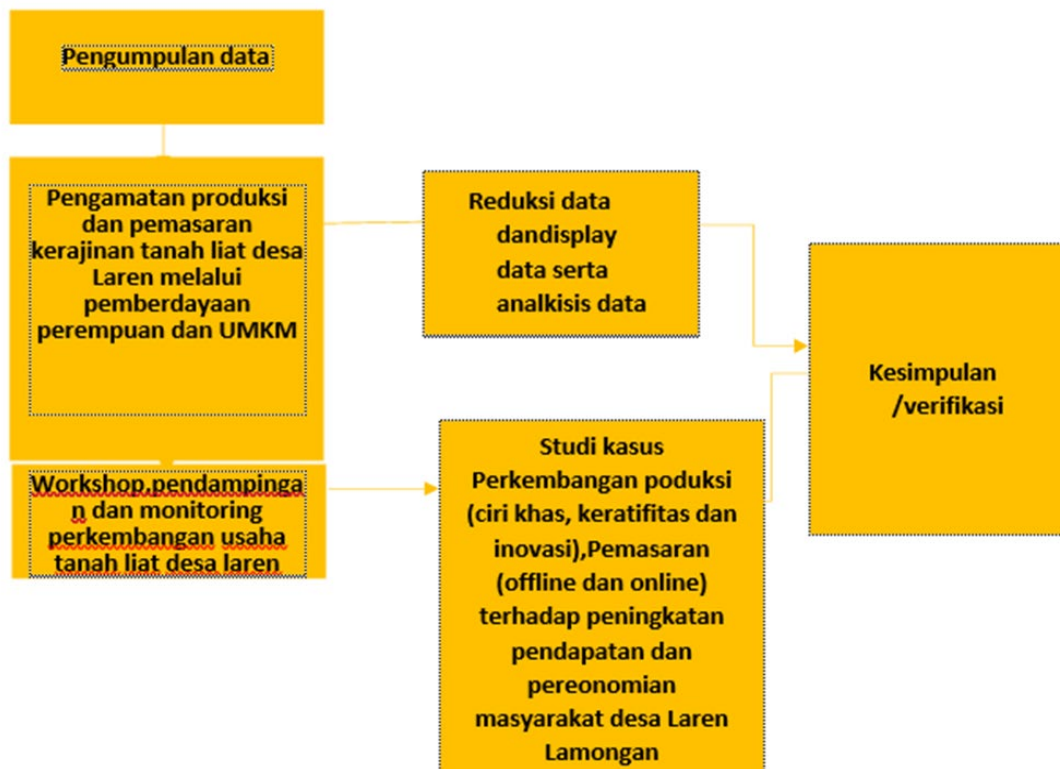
Pengumpulan data

Pengamatan produksi dan pemasaran kerajinan tanah liat desa Laren melalui pemberdayaan perempuan dan UMKM

Workshop,pendampingan dan monitoring perkembangan usaha tanah liat desa laren

Reduksi data dandisplay data serta analkisis data

Studi kasus Perkembangan poduksi (ciri khas, keratifitas dan inovasi),Pemasaran (offline dan online) terhadap peningkatan pendapatan dan pereonomian masyarakat desa Laren Lamongan

Kesimpulan /verifikasi